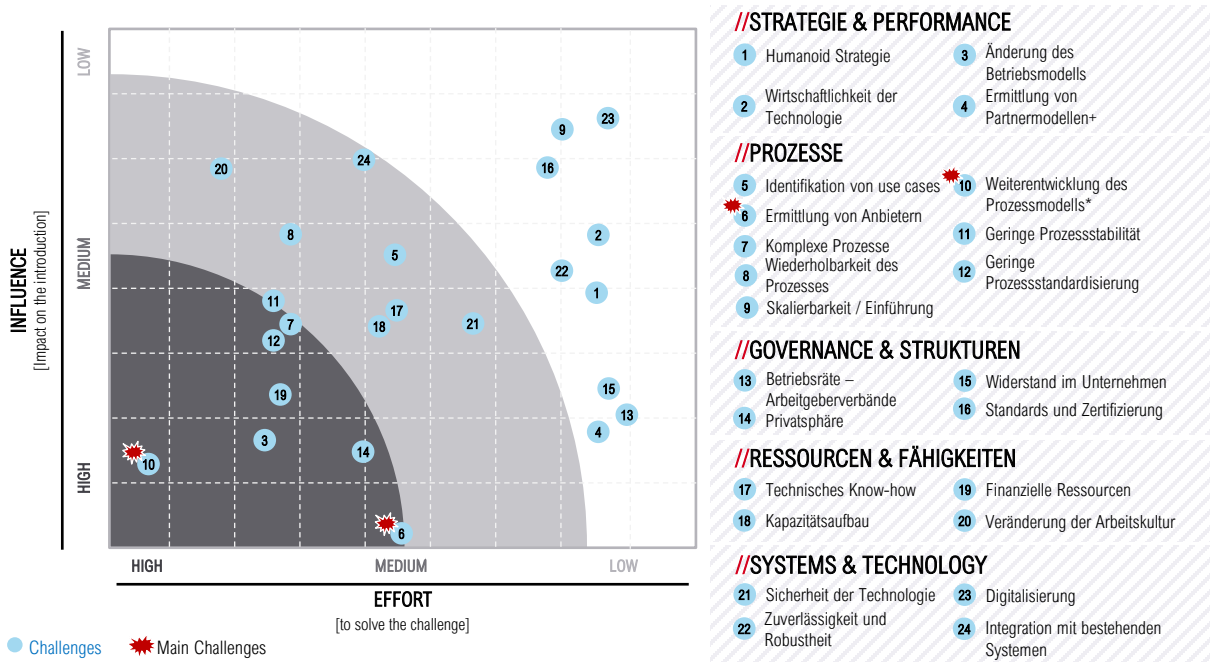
LOW

MEDIUM

HIGH

INFLUENCE
[Impact on the introduction]

20
24
9
23
16
8
5
2
22
1
11
17
7
18
21
12
19
15
13
4
3
14
10
6

HIGH
MEDIUM
LOW

EFFORT
[to solve the challenge]

Challenges
Main Challenges

//STRATEGIE & PERFORMANCE

1 Humanoid Strategie
2 Wirtschaftlichkeit der Technologie
3 Änderung des Betriebsmodells
4 Ermittlung von Partnermodellen+

//PROZESSE

5 Identifikation von use cases
6 Ermittlung von Anbietern
7 Komplexe Prozesse
8 Wiederholbarkeit des Prozesses
9 Skalierbarkeit / Einführung
10 Weiterentwicklung des Prozessmodells*
11 Geringe Prozessstabilität
12 Geringe Prozessstandardisierung

//GOVERNANCE & STRUKTUREN

13 Betriebsräte – Arbeitgeberverbände
14 Privatsphäre
15 Widerstand im Unternehmen
16 Standards und Zertifizierung

//RESSOURCEN & FÄHIGKEITEN

17 Technisches Know-how
18 Kapazitätsaufbau
19 Finanzielle Ressourcen
20 Veränderung der Arbeitskultur

//SYSTEMS & TECHNOLOGY

21 Sicherheit der Technologie
22 Zuverlässigkeit und Robustheit
23 Digitalisierung
24 Integration mit bestehenden Systemen